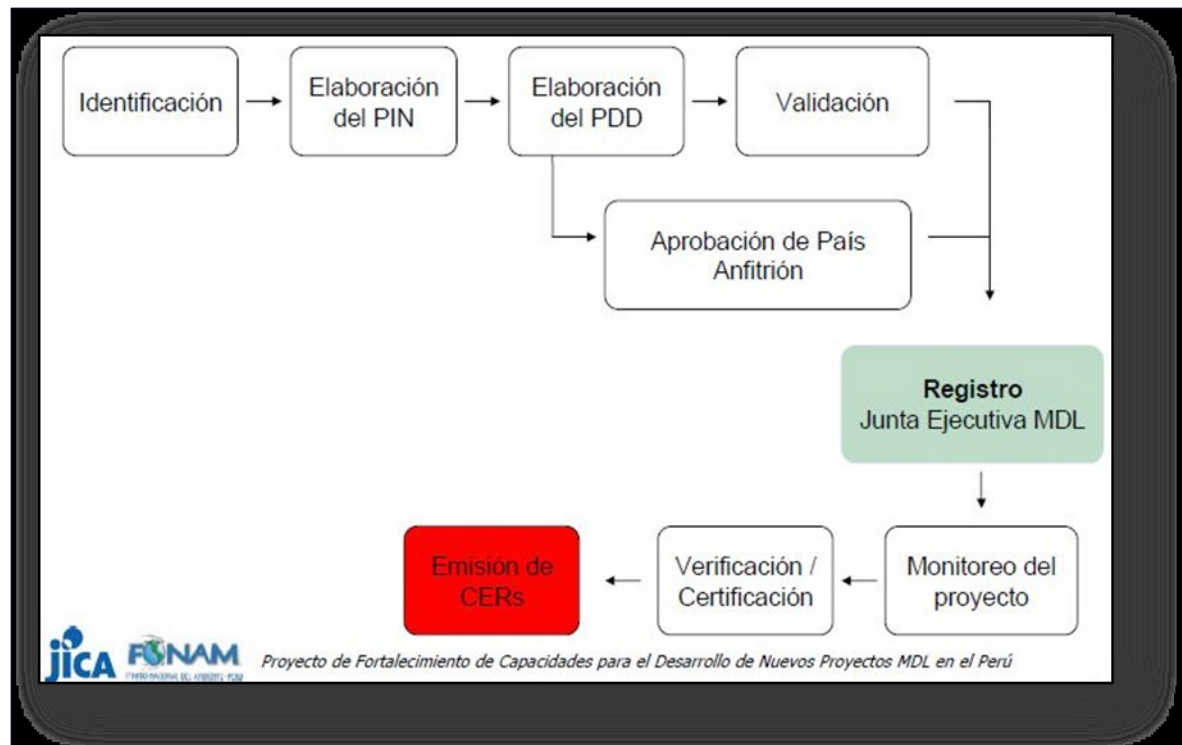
Identificación

Elaboración del PIN

Elaboración del PDD

Validación

Aprobación de País Anfitrión

**Registro**
Junta Ejecutiva MDL

Monitoreo del proyecto

Verificación / Certificación

Emisión de CERs

JICA FONAM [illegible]

Proyecto de Fortalecimiento de Capacidades para el Desarrollo de Nuevos Proyectos MDL en el Perú